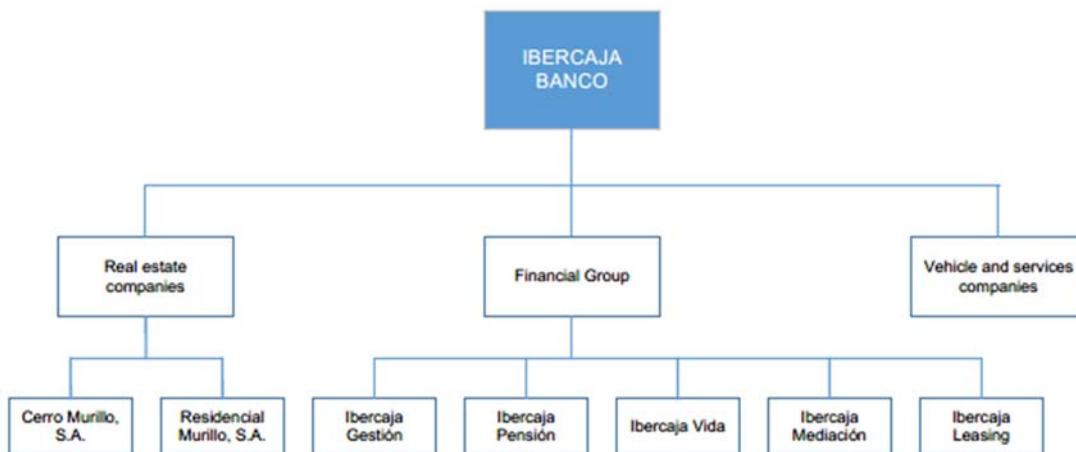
IBERCAJA BANCO

Real estate companies

Financial Group

Vehicle and services companies

Cerro Murillo, S.A.

Residencial Murillo, S.A.

Ibercaja Gestión

Ibercaja Pensión

Ibercaja Vida

Ibercaja Mediación

Ibercaja Leasing